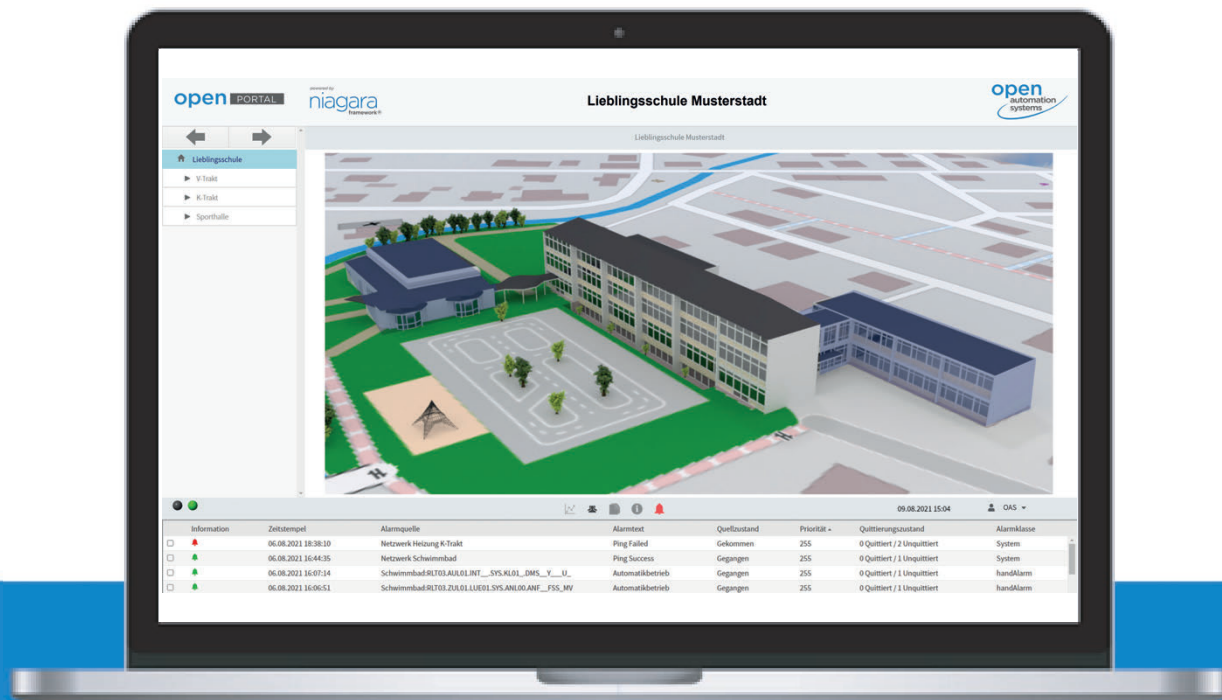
open PORTAL

powered by niagara framework

Lieblingsschule Musterstadt

open automation systems

Lieblingsschule Musterstadt

Lieblingsschule
V-Trakt
K-Trakt
Sporthalle

09.08.2021 15:04 OAS

| | Information | Zeitstempel | Alarmquelle | Alarmtext | Quellzustand | Priorität | Quittierungszustand | Alarmklasse |
|---|---|---|---|---|---|---|---|---|
| | | 06.08.2021 18:38:10 | Netzwerk Heizung K-Trakt | Ping Failed | Gekommen | 255 | 0 Quittiert / 2 Unquittiert | System |
| | | 06.08.2021 16:44:35 | Netzwerk Schwimmbad | Ping Success | Gegangen | 255 | 0 Quittiert / 1 Unquittiert | System |
| | | 06.08.2021 16:07:14 | Schwimmbad:RLT03.AUL01.INT__.SYS.KL01__DMS__Y__U_ | Automatikbetrieb | Gegangen | 255 | 0 Quittiert / 1 Unquittiert | handAlarm |
| | | 06.08.2021 16:06:51 | Schwimmbad:RLT03.ZUL01.LUE01.SYS.ANL00.ANF__FSS_MV | Automatikbetrieb | Gegangen | 255 | 0 Quittiert / 1 Unquittiert | handAlarm |